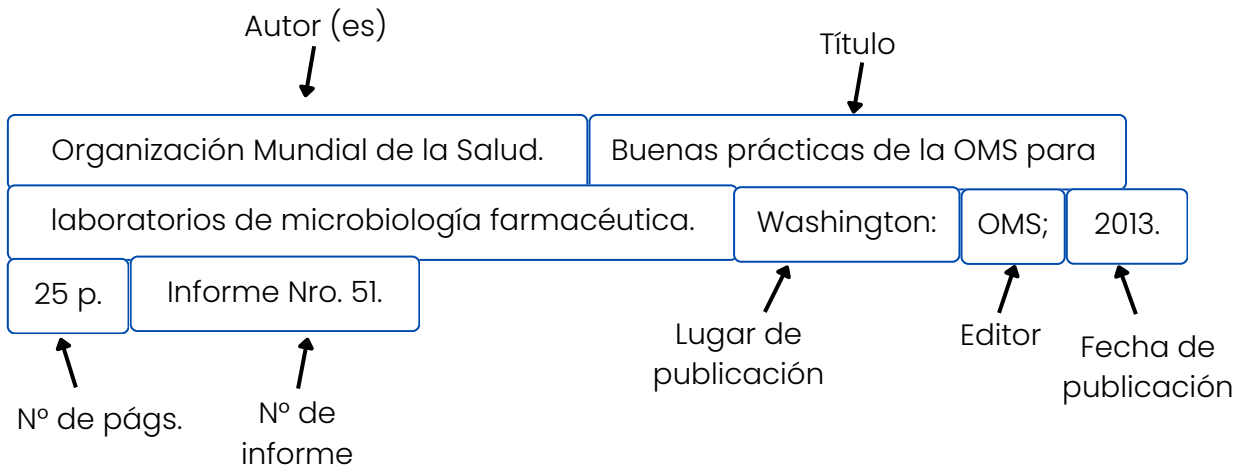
Autor (es)

Título

Organización Mundial de la Salud. Buenas prácticas de la OMS para laboratorios de microbiología farmacéutica. Washington: OMS; 2013. 25 p. Informe Nro. 51.

Lugar de publicación

Editor

Fecha de publicación

Nº de págs.

Nº de informe